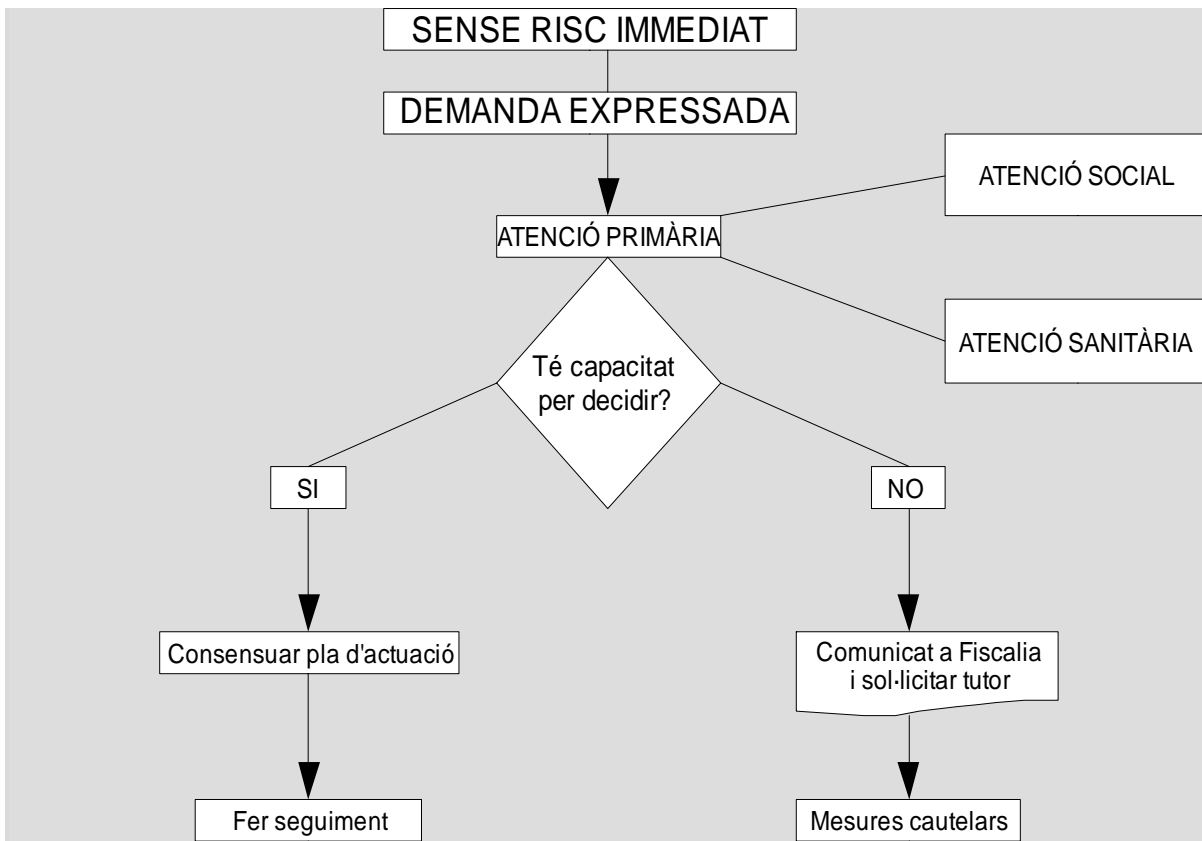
SENSE RISC IMMEDIAT

DEMANDA EXPRESSADA

ATENCIÓ SOCIAL

ATENCIÓ PRIMÀRIA

ATENCIÓ SANITÀRIA

Té capacitat per decidir?

SI

NO

Consensuar pla d'actuació

Comunicat a Fiscalia i sol·licitar tutor

Fer seguiment

Mesures cautelars